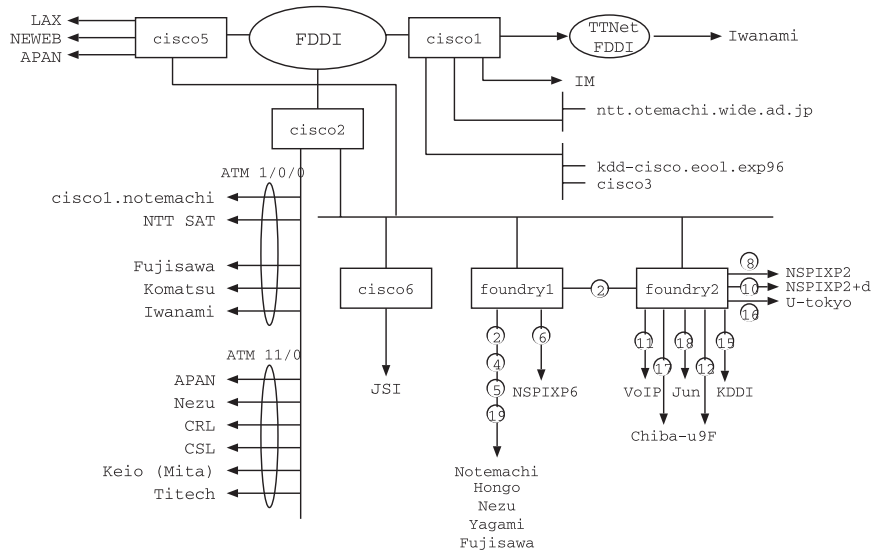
LAX
NEWEB
APAN
cisco5
FDDI
cisco1
TTNet FDDI
Iwanami
IM
ntt.otemachi.wide.ad.jp
kdd-cisco.eool.exp96
cisco3
cisco2
ATM 1/0/0
cisco1.notemachi
NTT SAT
Fujisawa
Komatsu
Iwanami
cisco6
JSI
foundry1
2
foundry2
8
NSPIXP2
10
NSPIXP2+d
U-tokyo
16
2
4
5
19
6
NSPIXP6
11
17
18
12
15
VoIP
Jun
KDDI
Chiba-u9F
ATM 11/0
APAN
Nezu
CRL
CSL
Keio (Mita)
Titech
Notemachi
Hongo
Nezu
Yagami
Fujisawa